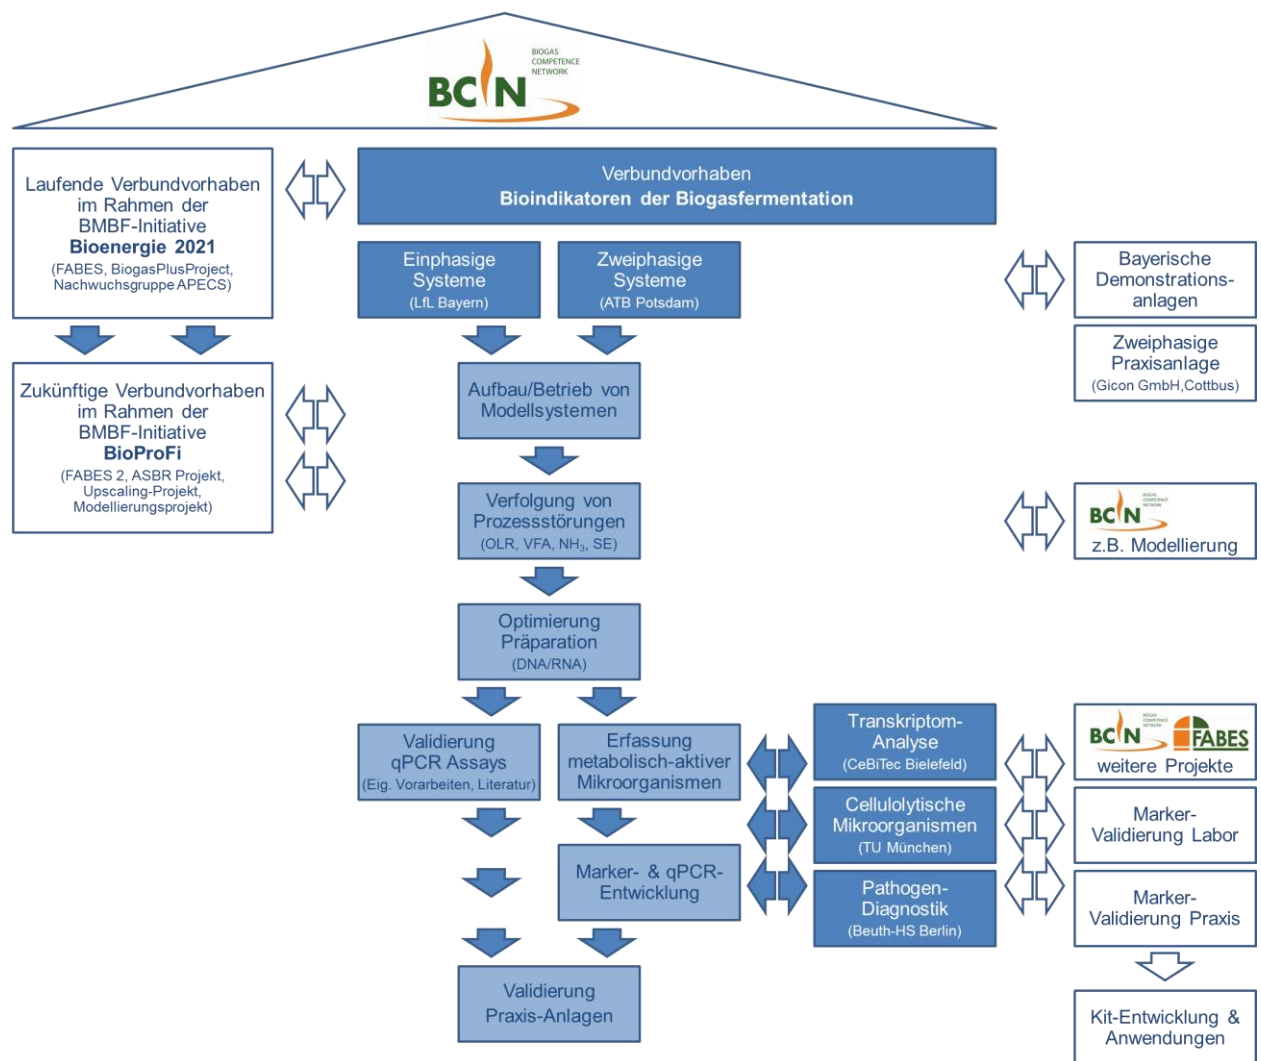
BCN BIOGAS COMPETENCE NETWORK

Laufende Verbundvorhaben im Rahmen der BMBF-Initiative **Bioenergie 2021**
(FABES, BiogasPlusProject, Nachwuchsgruppe APECS)

Verbundvorhaben
**Bioindikatoren der Biogasfermentation**

Einphasige Systeme
(LfL Bayern)

Zweiphasige Systeme
(ATB Potsdam)

Bayerische Demonstrationsanlagen

Zweiphasige Praxisanlage
(Gicon GmbH,Cottbus)

Zukünftige Verbundvorhaben im Rahmen der BMBF-Initiative **BioProFi**
(FABES 2, ASBR Projekt, Upscaling-Projekt, Modellierungsprojekt)

Aufbau/Betrieb von Modellsystemen

Verfolgung von Prozessstörungen
(OLR, VFA, $NH_3$, SE)

BCN
z.B. Modellierung

Optimierung Präparation
(DNA/RNA)

Validierung qPCR Assays
(Eig. Vorarbeiten, Literatur)

Erfassung metabolisch-aktiver Mikroorganismen

Transkriptom-Analyse
(CeBiTec Bielefeld)

BCN FABES
weitere Projekte

Cellulolytische Mikroorganismen
(TU München)

Marker-Validierung Labor

Marker- & qPCR-Entwicklung

Pathogen-Diagnostik
(Beuth-HS Berlin)

Marker-Validierung Praxis

Validierung Praxis-Anlagen

Kit-Entwicklung & Anwendungen